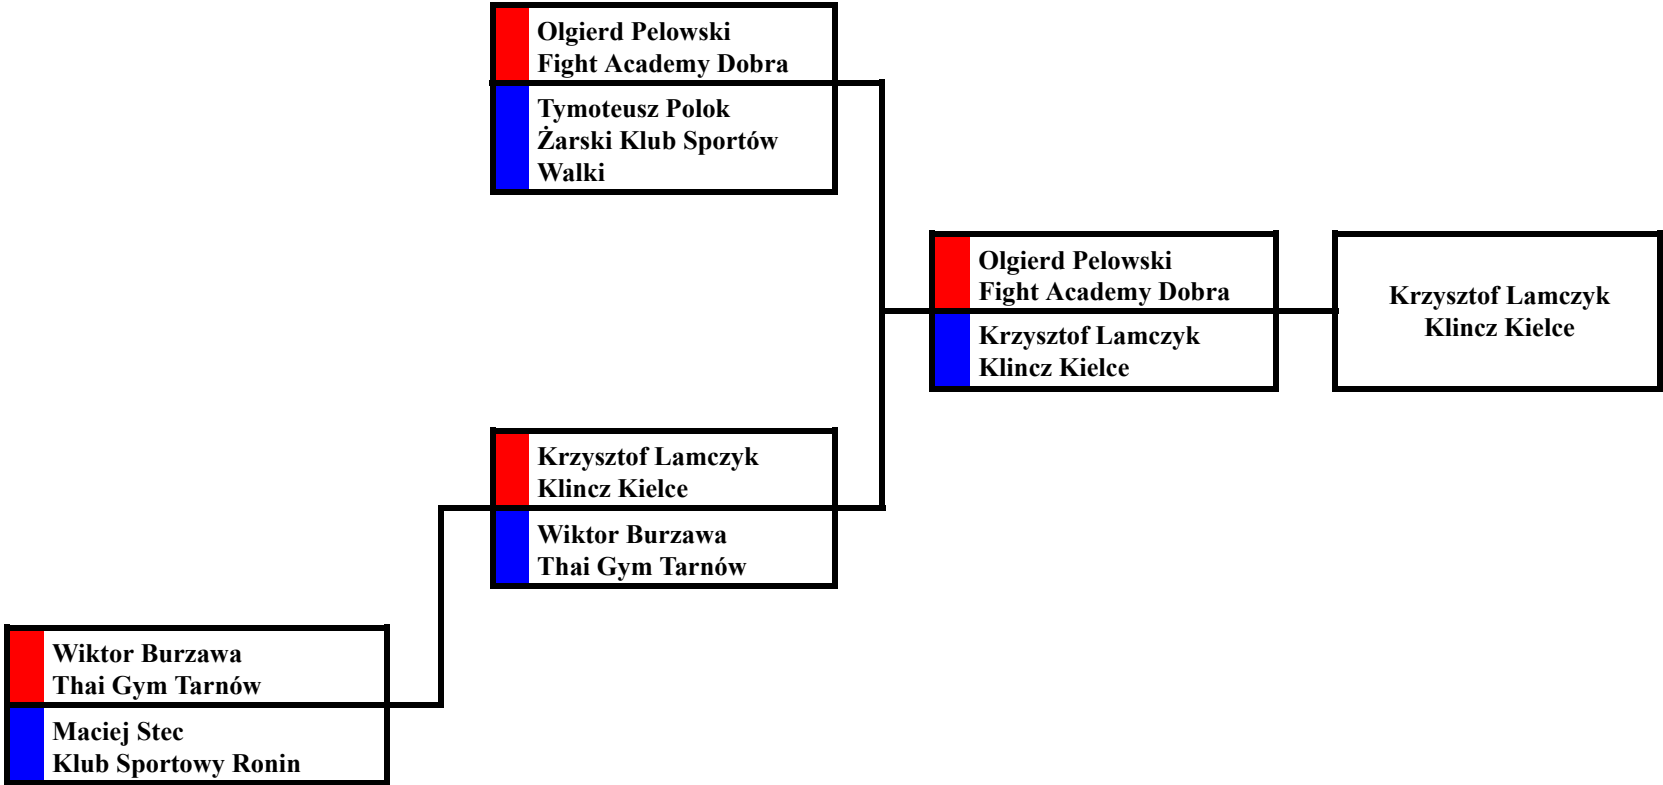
Olgierd Pelowski
Fight Academy Dobra

Tymoteusz Polok
Żarski Klub Sportów Walki

Olgierd Pelowski
Fight Academy Dobra

Krzysztof Lamczyk
Klincz Kielce

Krzysztof Lamczyk
Klincz Kielce

Krzysztof Lamczyk
Klincz Kielce

Wiktor Burzawa
Thai Gym Tarnów

Wiktor Burzawa
Thai Gym Tarnów

Maciej Stec
Klub Sportowy Ronin